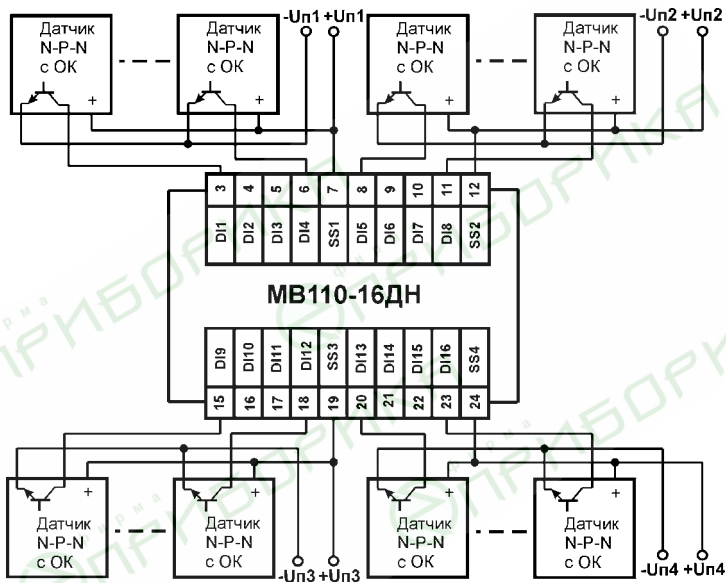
Датчик N-P-N с ОК

Датчик N-P-N с ОК

-Uп1 +Uп1

Датчик N-P-N с ОК

Датчик N-P-N с ОК

-Uп2 +Uп2

| 3 | 4 | 5 | 6 | 7 | 8 | 9 | 10 | 11 | 12 |
|---|---|---|---|---|---|---|---|---|---|
| DI1 | DI2 | DI3 | DI4 | SS1 | DI5 | DI6 | DI7 | DI8 | SS2 |

МВ110-16ДН

| DI9 | DI10 | DI11 | DI12 | SS3 | DI13 | DI14 | DI15 | DI16 | SS4 |
|---|---|---|---|---|---|---|---|---|---|
| 15 | 16 | 17 | 18 | 19 | 20 | 21 | 22 | 23 | 24 |

Датчик N-P-N с ОК

Датчик N-P-N с ОК

-Uп3 +Uп3

Датчик N-P-N с ОК

Датчик N-P-N с ОК

-Uп4 +Uп4